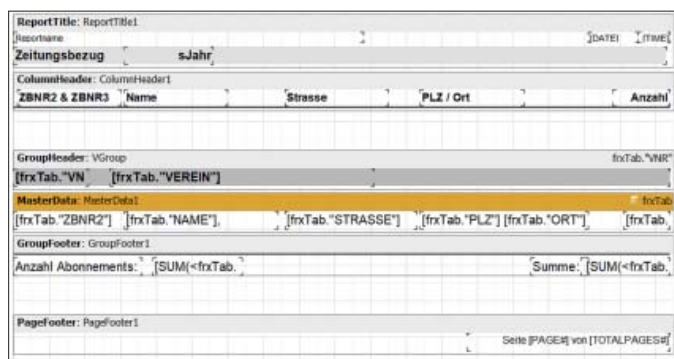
ReportTitle: ReportTitle1
Reportname
[DATE] [TIME]
Zeitungsbezug sJahr

ColumnHeader: ColumnHeader1
ZBNR2 & ZBNR3 Name Strasse PLZ / Ort Anzahl

GroupHeader: VGroup
frxTab."VNR"
[frxTab."VN" [frxTab."VEREIN"]

MasterData: MasterData1
frxTab
[frxTab."ZBNR2"] [frxTab."NAME"], [frxTab."STRASSE"] [frxTab."PLZ"] [frxTab."ORT"] [frxTab,

GroupFooter: GroupFooter1
Anzahl Abonnements: [SUM(<frxTab.
Summe: [SUM(<frxTab.

PageFooter: PageFooter1
Seite [PAGE#] von [TOTALPAGES#]